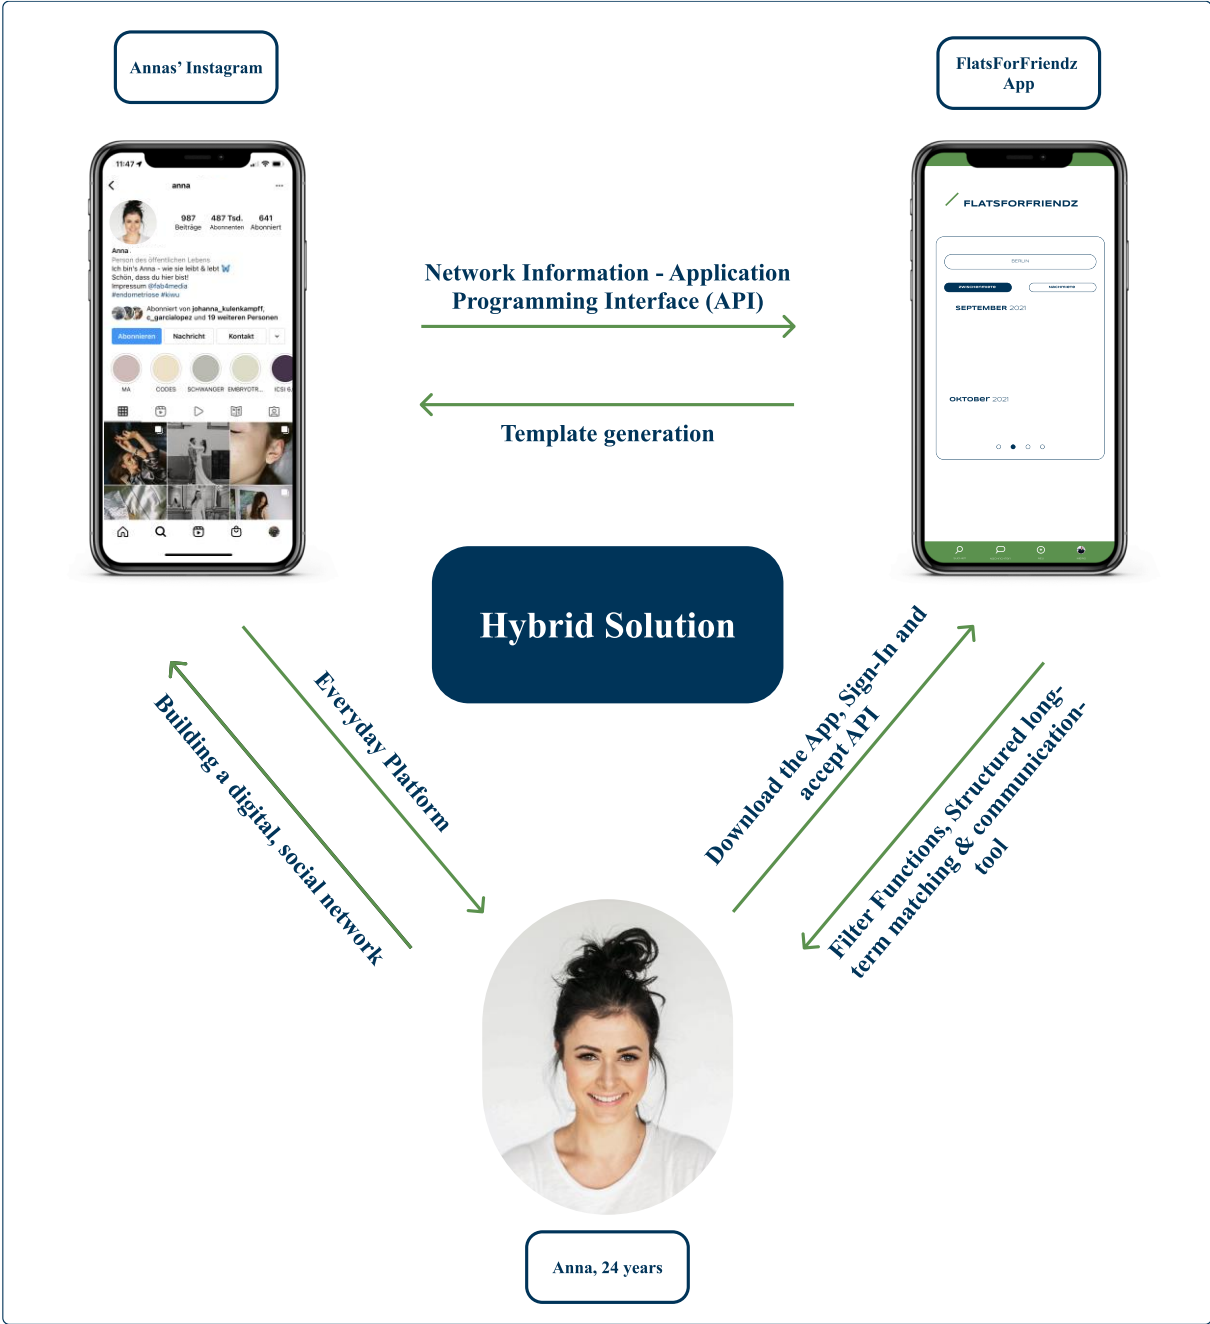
Annas' Instagram

11:47

anna

987 Beiträge 487 Tsd. Abonnenten 641 Abonniert

Anna
Person des öffentlichen Lebens
Ich bin's Anna - wie sie leibt & lebt
Schön, dass du hier bist!
Impressum @fab4media
#endometriose #kiwu

Abonniert von johanna_kulenkampff, c_garcialopez und 19 weiteren Personen

Abonnieren Nachricht Kontakt

MA CODES SCHWANGER EMBRYOTR... ICSI

FlatsForFriendz App

FLATSFORFRIENDZ

BERLIN

SEPTEMBER 2021

OKTOBER 2021

Network Information - Application Programming Interface (API)

Template generation

Hybrid Solution

Everyday Platform

Building a digital, social network

Download the App, Sign-In and accept API

Filter Functions, Structured long-term matching & communication-tool

Anna, 24 years